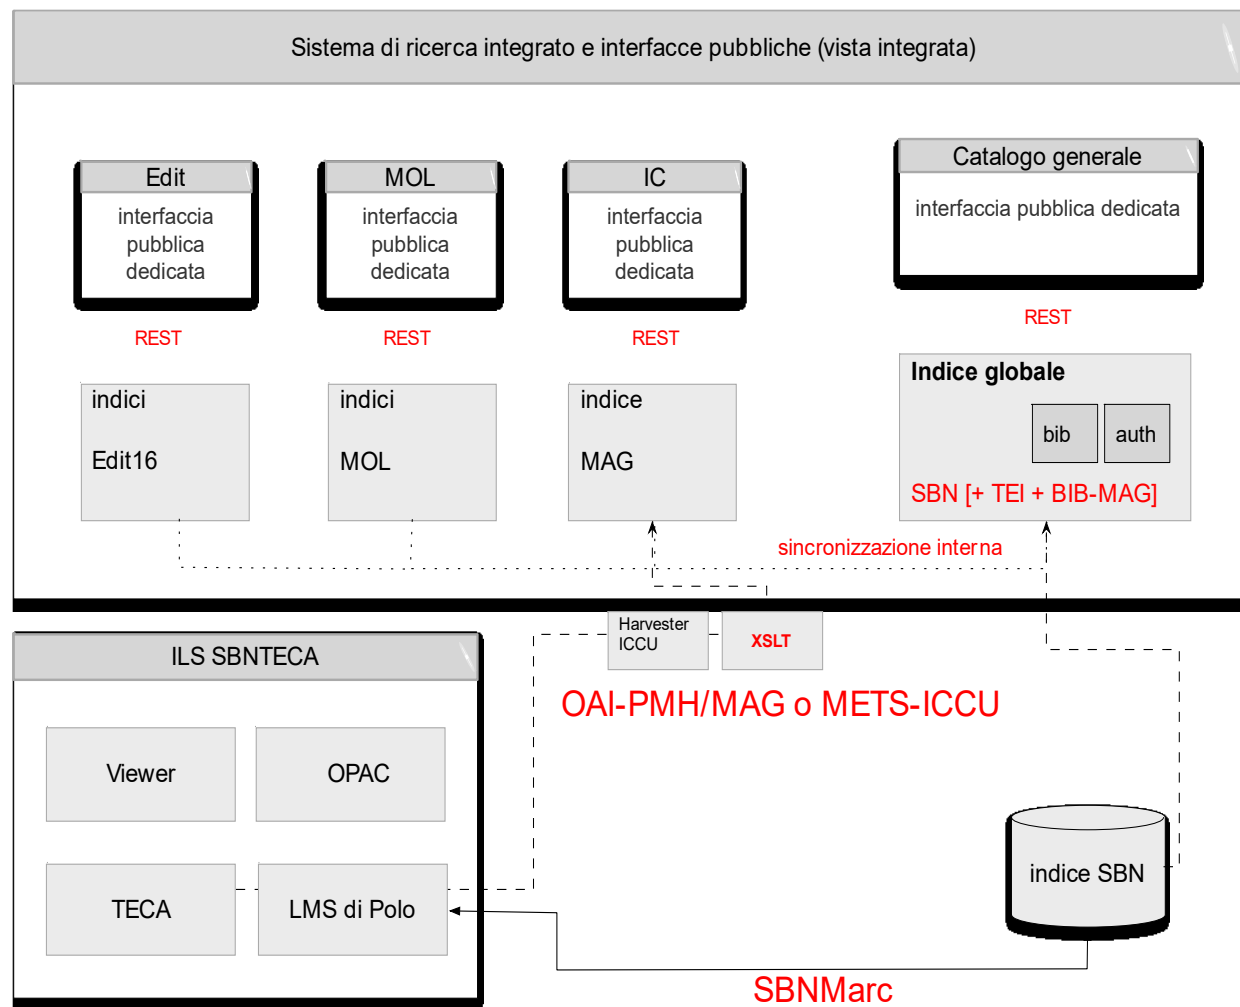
Sistema di ricerca integrato e interfacce pubbliche (vista integrata)

Edit
interfaccia pubblica dedicata

MOL
interfaccia pubblica dedicata

IC
interfaccia pubblica dedicata

Catalogo generale
interfaccia pubblica dedicata

REST

REST

REST

REST

indici
Edit16

indici
MOL

indice
MAG

Indice globale
bib
auth
SBN [+ TEI + BIB-MAG]

sincronizzazione interna

Harvester ICCU

XSLT

ILS SBNTECA

OAI-PMH/MAG o METS-ICCU

Viewer

OPAC

TECA

LMS di Polo

indice SBN

SBNMarc